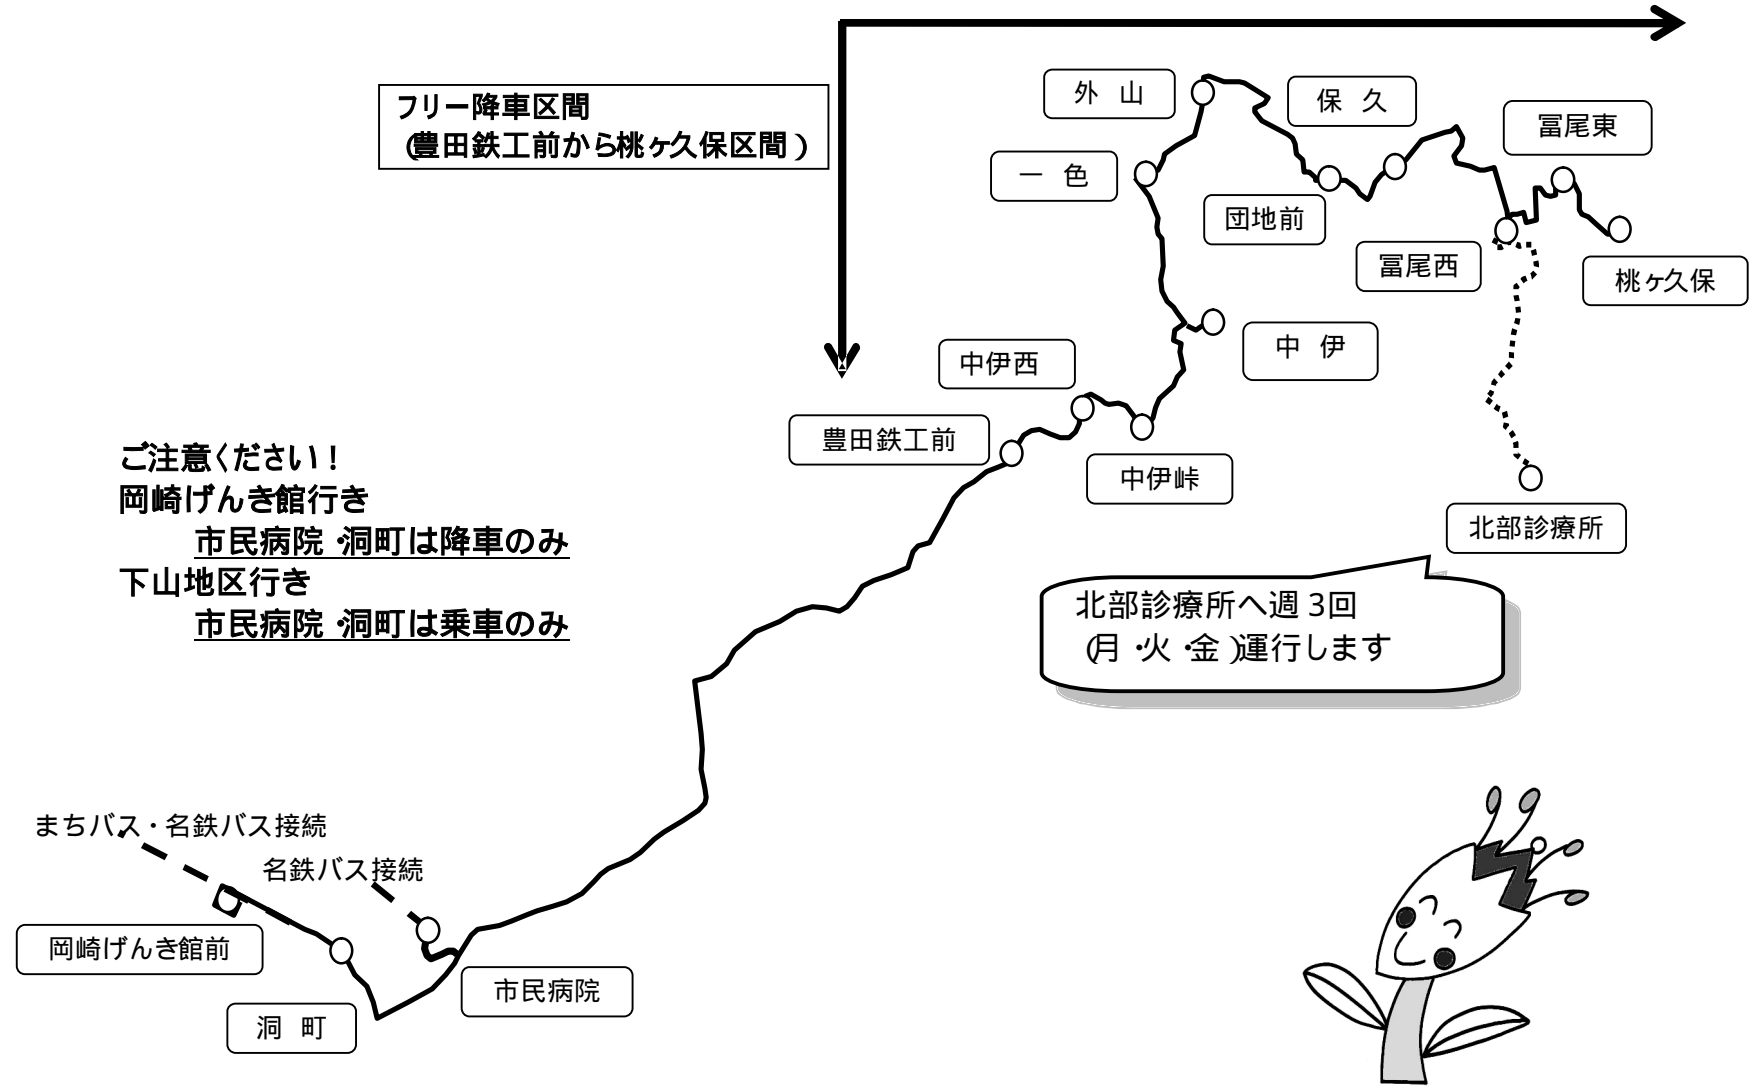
フリー降車区間
(豊田鉄工前から桃ヶ久保区間)

外 山

保 久

冨尾東

一 色

団地前

冨尾西

桃ヶ久保

中伊西

中 伊

豊田鉄工前

中伊峠

北部診療所

ご注意ください!
岡崎げんき館行き
市民病院・洞町は降車のみ
下山地区行き
市民病院・洞町は乗車のみ

北部診療所へ週3回
(月・火・金)運行します

まちバス・名鉄バス接続

名鉄バス接続

岡崎げんき館前

市民病院

洞 町